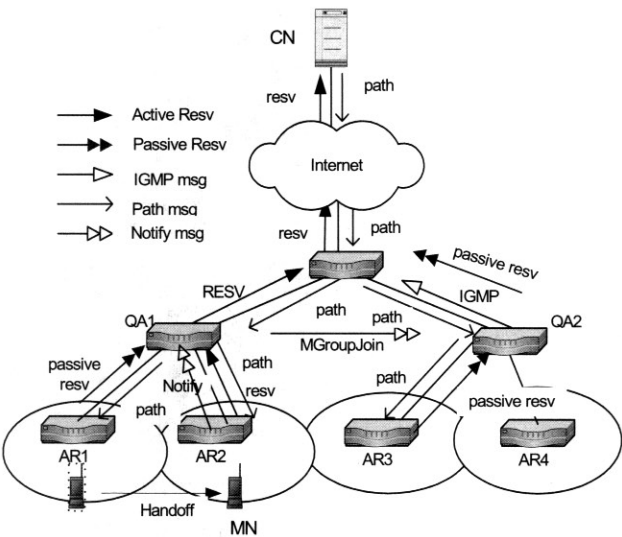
CN

resv

path

Active Resv

Passive Resv

IGMP msg

Path msg

Notify msg

Internet

resv

path

passive resv

RESV

IGMP

path

path

QA1

MGroupJoin

QA2

passive resv

path

Notify

resv

path

path

passive resv

AR1

AR2

AR3

AR4

Handoff

MN